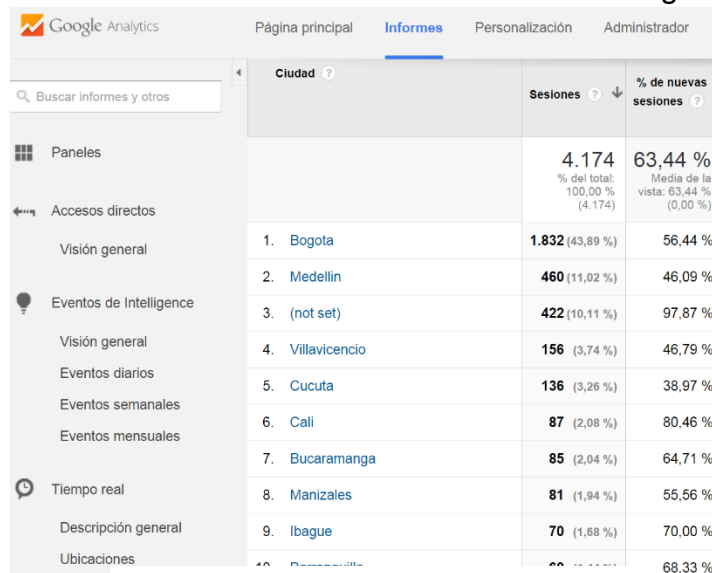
Google Analytics

Página principal Informes Personalización Administrador

Buscar informes y otros

Paneles

Accesos directos

Visión general

Eventos de Intelligence

Visión general

Eventos diarios

Eventos semanales

Eventos mensuales

Tiempo real

Descripción general

Ubicaciones

| Ciudad | Sesiones | % de nuevas sesiones |
|---|---|---|
| | 4.174 % del total: 100,00 % (4.174) | 63,44 % Media de la vista: 63,44 % (0,00 %) |
| 1. Bogota | 1.832 (43,89 %) | 56,44 % |
| 2. Medellin | 460 (11,02 %) | 46,09 % |
| 3. (not set) | 422 (10,11 %) | 97,87 % |
| 4. Villavicencio | 156 (3,74 %) | 46,79 % |
| 5. Cucuta | 136 (3,26 %) | 38,97 % |
| 6. Cali | 87 (2,08 %) | 80,46 % |
| 7. Bucaramanga | 85 (2,04 %) | 64,71 % |
| 8. Manizales | 81 (1,94 %) | 55,56 % |
| 9. Ibague | 70 (1,68 %) | 70,00 % |
| 10. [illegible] | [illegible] | 68,33 % |